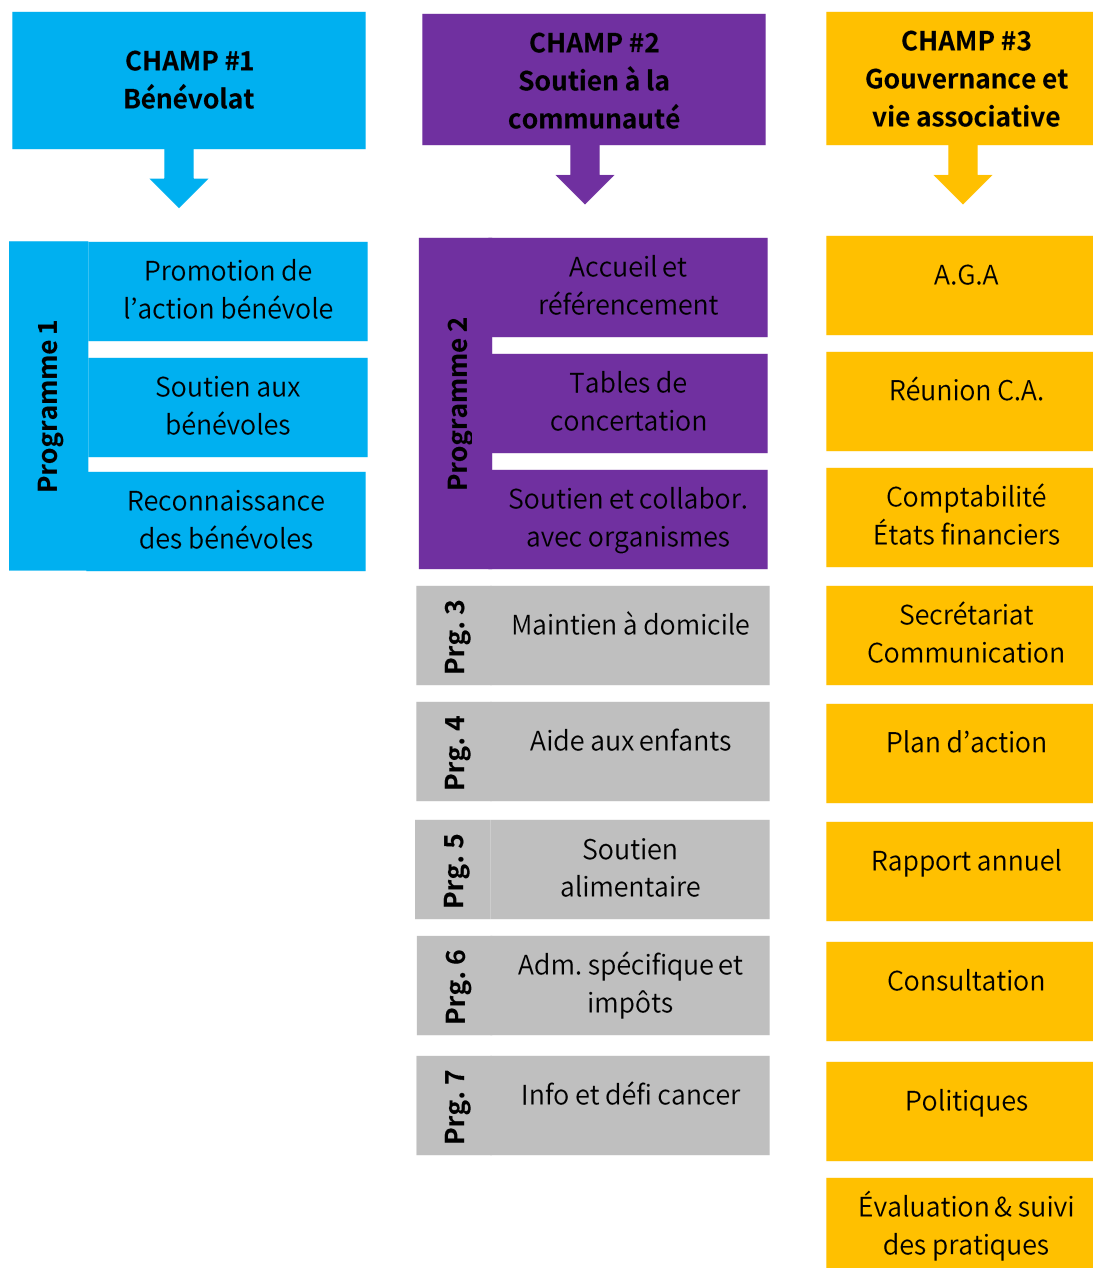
CHAMP #1
Bénévolat

Programme 1

Promotion de l’action bénévole

Soutien aux bénévoles

Reconnaissance des bénévoles

CHAMP #2
Soutien à la communauté

Programme 2

Accueil et référencement

Tables de concertation

Soutien et collabor. avec organismes

Prg. 3
Maintien à domicile

Prg. 4
Aide aux enfants

Prg. 5
Soutien alimentaire

Prg. 6
Adm. spécifique et impôts

Prg. 7
Info et défi cancer

CHAMP #3
Gouvernance et vie associative

A.G.A

Réunion C.A.

Comptabilité
États financiers

Secrétariat
Communication

Plan d’action

Rapport annuel

Consultation

Politiques

Évaluation & suivi des pratiques